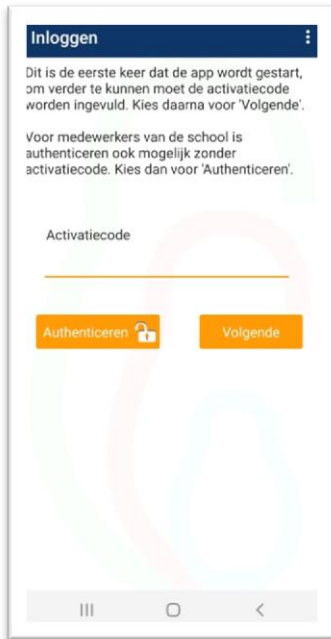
Inloggen

Dit is de eerste keer dat de app wordt gestart, om verder te kunnen moet de activatiecode worden ingevuld. Kies daarna voor 'Volgende'.

Voor medewerkers van de school is authenticeren ook mogelijk zonder activatiecode. Kies dan voor 'Authenticeren'.

Activatiecode

Authenticeren

Volgende